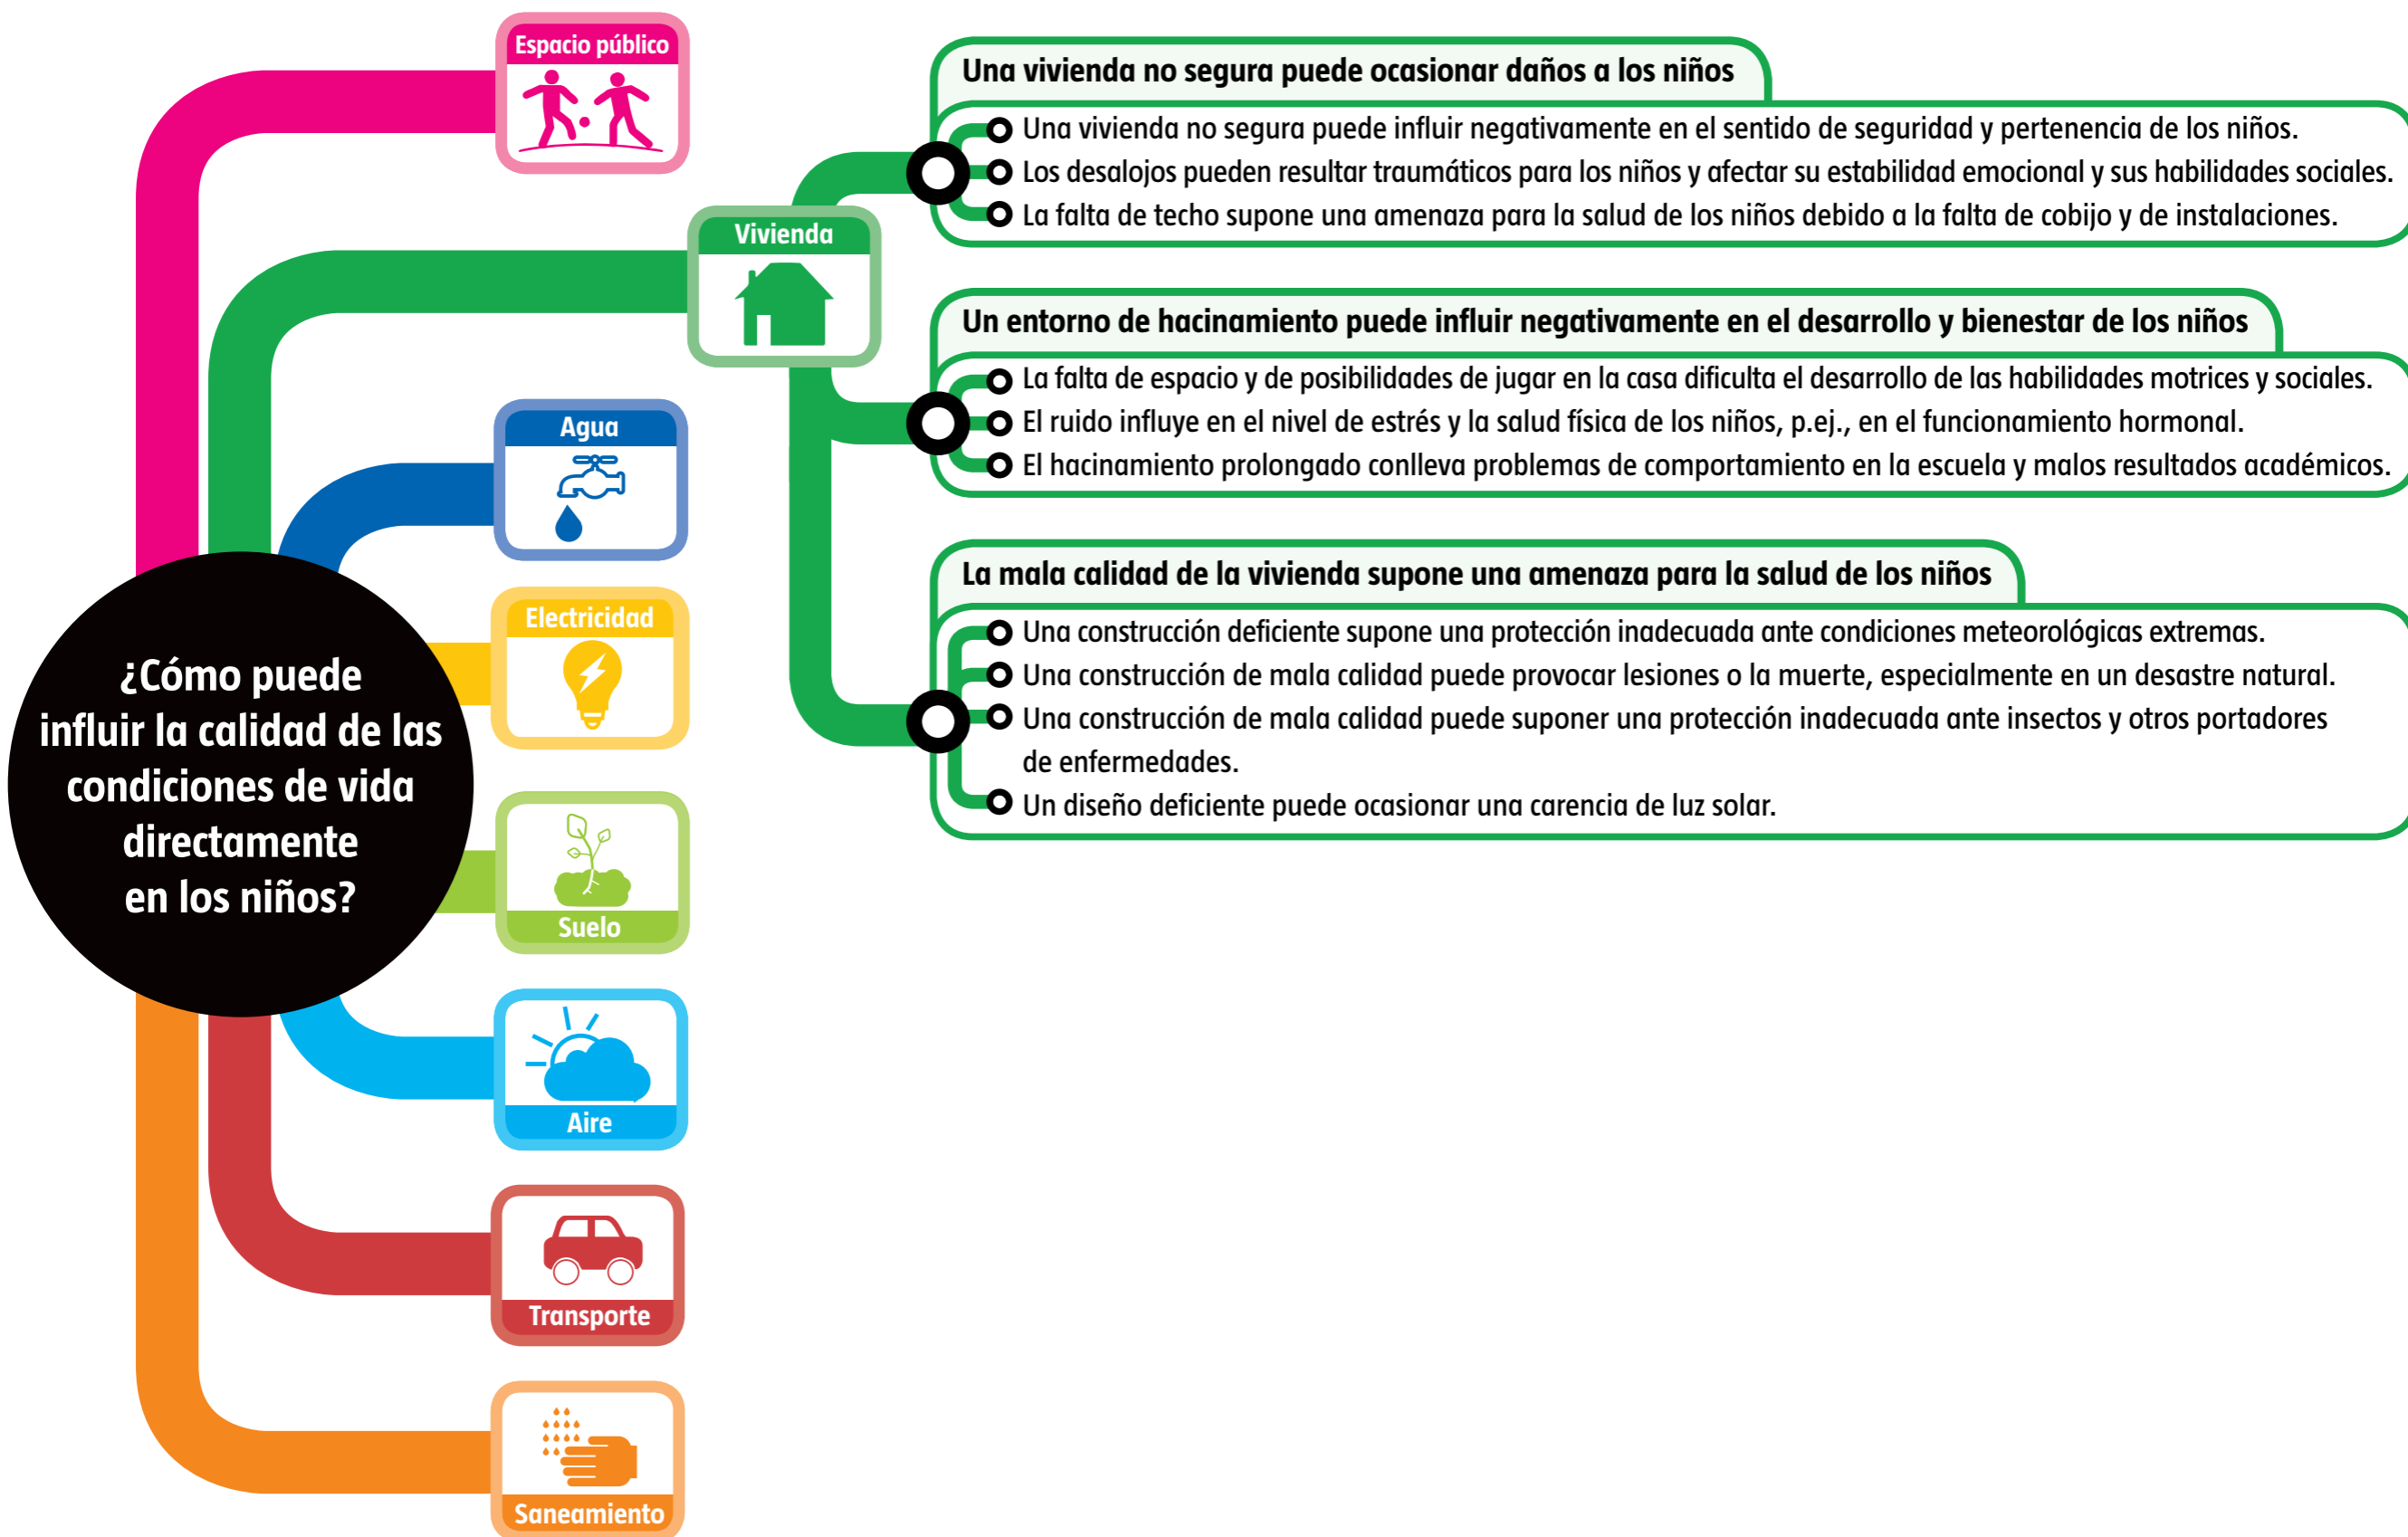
Espacio público

Vivienda

Agua

Electricidad

¿Cómo puede influir la calidad de las condiciones de vida directamente en los niños?

Suelo

Aire

Transporte

Saneamiento

Una vivienda no segura puede ocasionar daños a los niños

Una vivienda no segura puede influir negativamente en el sentido de seguridad y pertenencia de los niños.

Los desalojos pueden resultar traumáticos para los niños y afectar su estabilidad emocional y sus habilidades sociales.

La falta de techo supone una amenaza para la salud de los niños debido a la falta de cobijo y de instalaciones.

Un entorno de hacinamiento puede influir negativamente en el desarrollo y bienestar de los niños

La falta de espacio y de posibilidades de jugar en la casa dificulta el desarrollo de las habilidades motrices y sociales.

El ruido influye en el nivel de estrés y la salud física de los niños, p.ej., en el funcionamiento hormonal.

El hacinamiento prolongado conlleva problemas de comportamiento en la escuela y malos resultados académicos.

La mala calidad de la vivienda supone una amenaza para la salud de los niños

Una construcción deficiente supone una protección inadecuada ante condiciones meteorológicas extremas.

Una construcción de mala calidad puede provocar lesiones o la muerte, especialmente en un desastre natural.

Una construcción de mala calidad puede suponer una protección inadecuada ante insectos y otros portadores de enfermedades.

Un diseño deficiente puede ocasionar una carencia de luz solar.